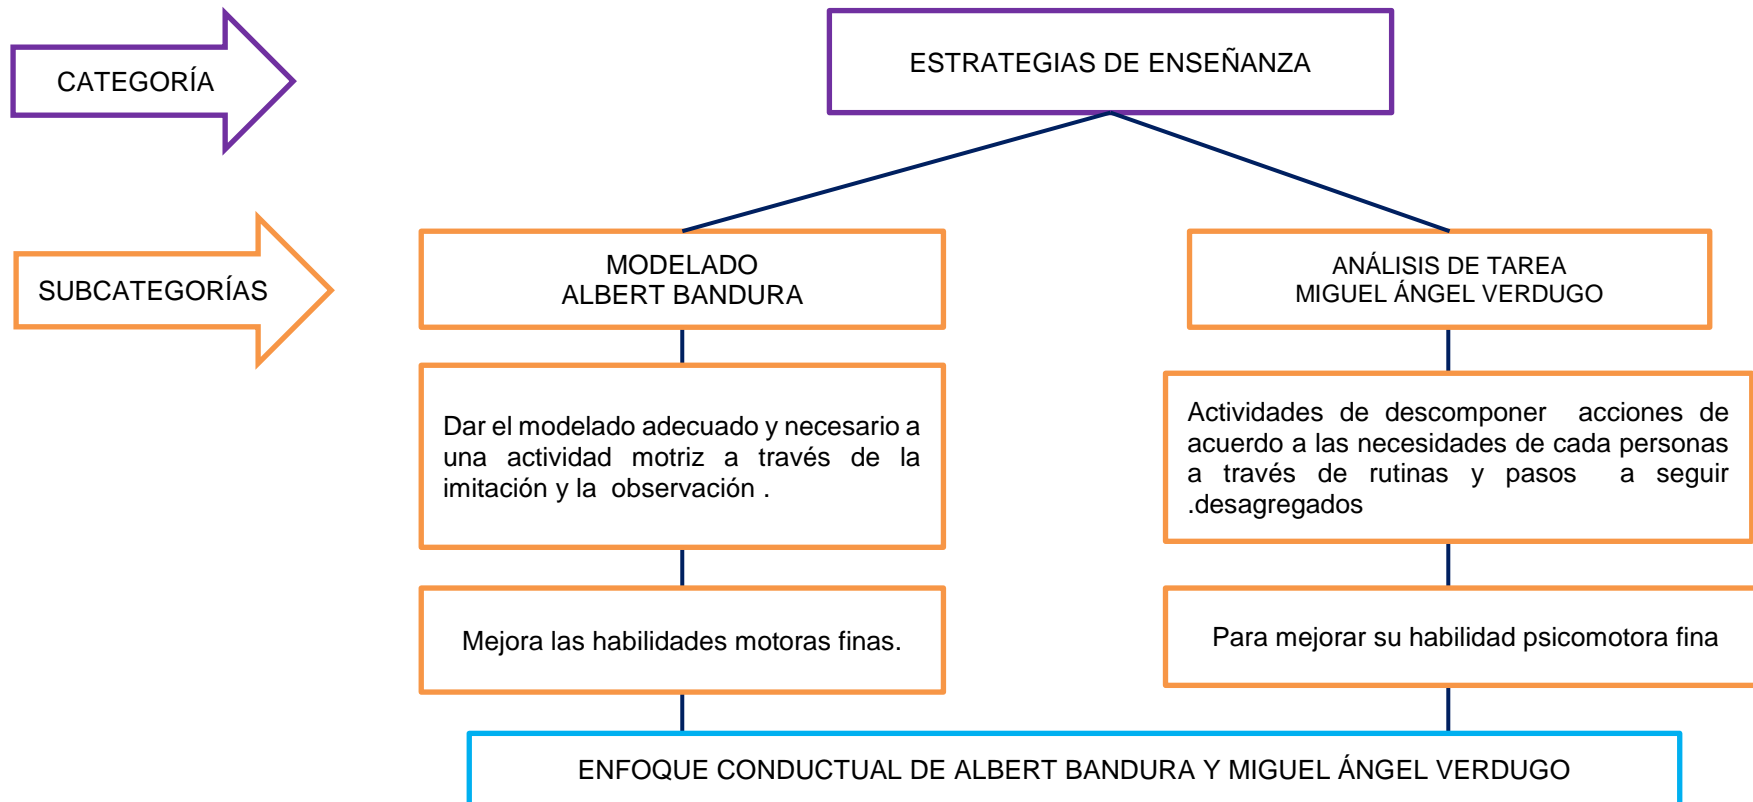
CATEGORÍA

ESTRATEGIAS DE ENSEÑANZA

SUBCATEGORÍAS

MODELADO
ALBERT BANDURA

ANÁLISIS DE TAREA
MIGUEL ÁNGEL VERDUGO

Dar el modelado adecuado y necesario a una actividad motriz a través de la imitación y la observación .

Actividades de descomponer acciones de acuerdo a las necesidades de cada personas a través de rutinas y pasos a seguir .desagregados

Mejora las habilidades motoras finas.

Para mejorar su habilidad psicomotora fina

ENFOQUE CONDUCTUAL DE ALBERT BANDURA Y MIGUEL ÁNGEL VERDUGO